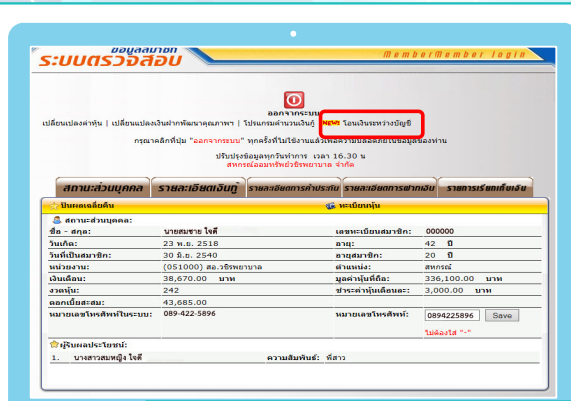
ข้อมูลสมาชิก
ระบบตรวจสอบ

Member Member login

ออกจากระบบ

เปลี่ยนแปลงค่าหุ้น | เปลี่ยนแปลงเงินฝากพัฒนาคุณภาพฯ | โปรแกรมคำนวณเงินกู้ | NEW โอนเงินระหว่างบัญชี

กรุณาคลิกที่ปุ่ม "ออกจากระบบ" ทุกครั้งที่ไม่ใช้งานแล้วเพื่อความปลอดภัยของข้อมูลของท่าน

ปรับปรุงข้อมูลทุกวันทำการ เวลา 16.30 น
สหกรณ์ออมทรัพย์วชิรพยาบาล จำกัด

สถานะส่วนบุคคล | รายละเอียดเงินกู้ | รายละเอียดการค้ำประกัน | รายละเอียดการฝากเงิน | รายการเรียกเก็บเงิน

ปันผลเฉลี่ยคืน | ทะเบียนหุ้น

สถานะส่วนบุคคล:

| | | | |
|---|---|---|---|
| ชื่อ - สกุล: | นายสมชาย ใจดี | เลขทะเบียนสมาชิก: | 000000 |
| วันเกิด: | 23 พ.ย. 2518 | อายุ: | 42 ปี |
| วันที่เป็นสมาชิก: | 30 มิ.ย. 2540 | อายุสมาชิก: | 20 ปี |
| หน่วยงาน: | (051000) สอ.วชิรพยาบาล | ตำแหน่ง: | สหกรณ์ |
| เงินเดือน: | 38,670.00 บาท | มูลค่าหุ้นที่ถือ: | 336,100.00 บาท |
| งวดหุ้น: | 242 | ชำระค่าหุ้นเดือนละ: | 3,000.00 บาท |
| ดอกเบี้ยสะสม: | 43,685.00 | | |
| หมายเลขโทรศัพท์ในระบบ: | 089-422-5896 | หมายเลขโทรศัพท์: | 0894225896 Save |

ไม่ต้องใส่ "-"

ผู้รับผลประโยชน์:

1. นางสาวสมหญิง ใจดี ความสัมพันธ์: พี่สาว